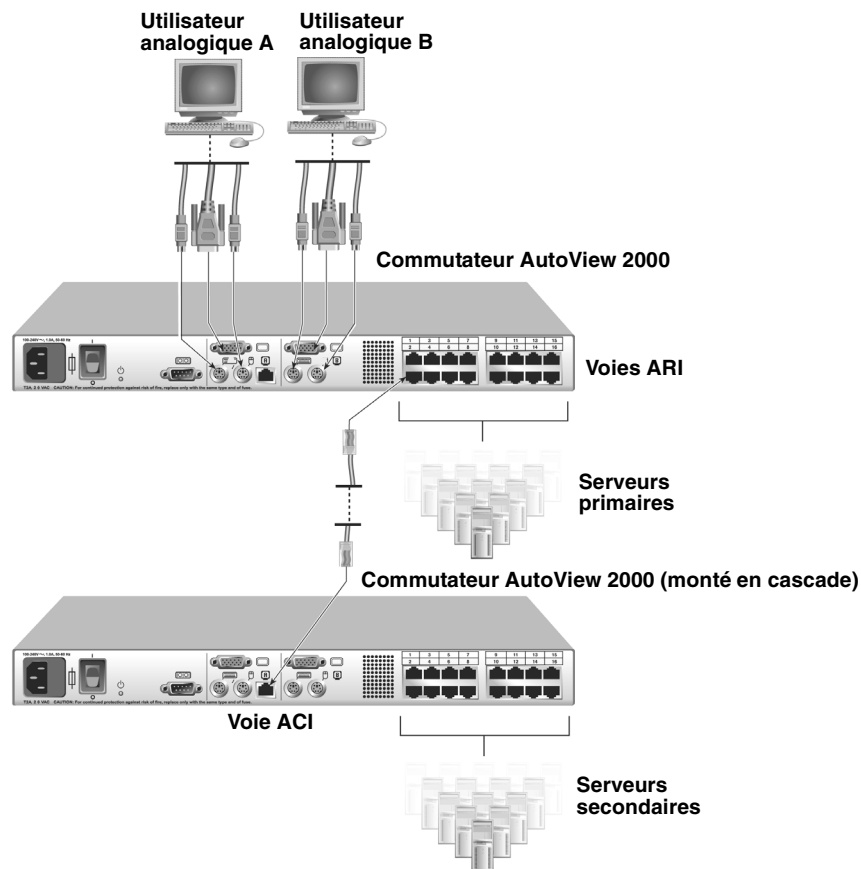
Utilisateur analogique A

Utilisateur analogique B

Commutateur AutoView 2000

| 1 | 3 | 5 | 7 |
|---|---|---|---|
| 2 | 4 | 6 | 8 |

| 9 | 11 | 13 | 15 |
|---|---|---|---|
| 10 | 12 | 14 | 16 |

Voies ARI

Serveurs primaires

Commutateur AutoView 2000 (monté en cascade)

| 1 | 3 | 5 | 7 |
|---|---|---|---|
| 2 | 4 | 6 | 8 |

| 9 | 11 | 13 | 15 |
|---|---|---|---|
| 10 | 12 | 14 | 16 |

Voie ACI

Serveurs secondaires